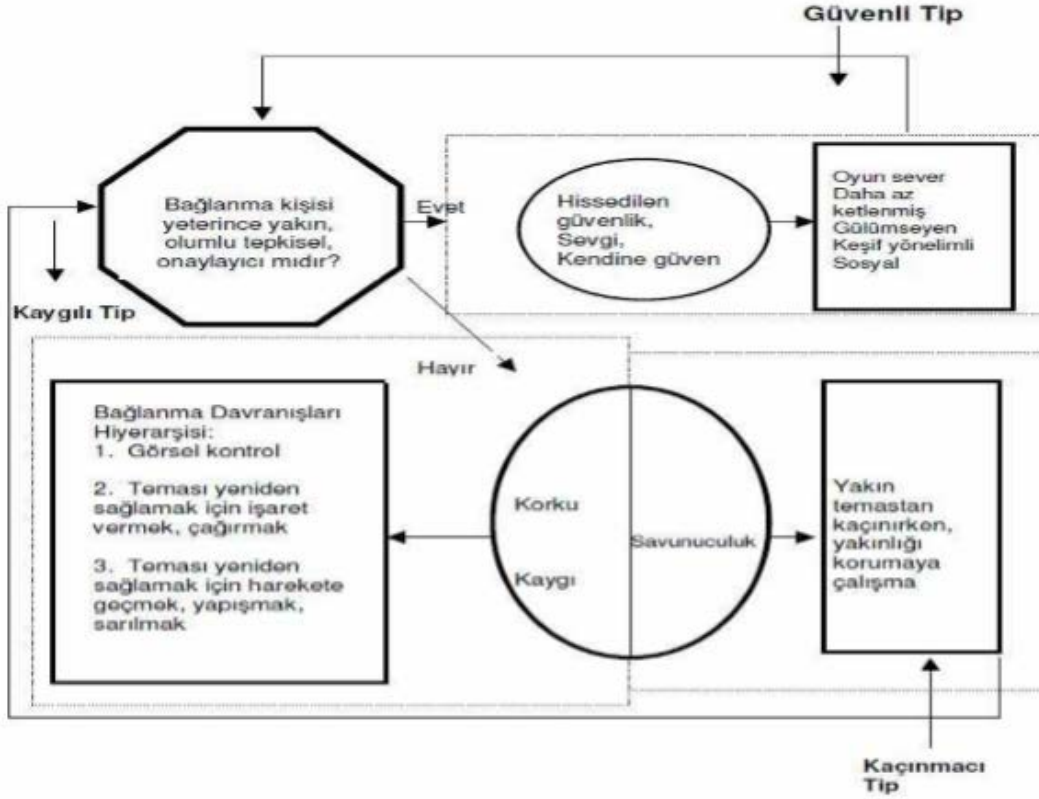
Güvenli Tip

Bağlanma kişisi yeterince yakın, olumlu tepkisel, onaylayıcı mıdır?

Evet

Hissedilen güvenlik, Sevgi, Kendine güven

Oyun sever
Daha az ketlenmiş
Gülümseyen
Keşif yönelimli
Sosyal

Kaygılı Tip

Hayır

Bağlanma Davranışları Hiyerarşisi:
1. Görsel kontrol

2. Teması yeniden sağlamak için işaret vermek, çağırmak

3. Teması yeniden sağlamak için harekete geçmek, yapışmak, sarılmak

Korku

Kaygı

Savunuculuk

Yakın temastan kaçınırken, yakınlığı korumaya çalışma

Kaçınmacı Tip